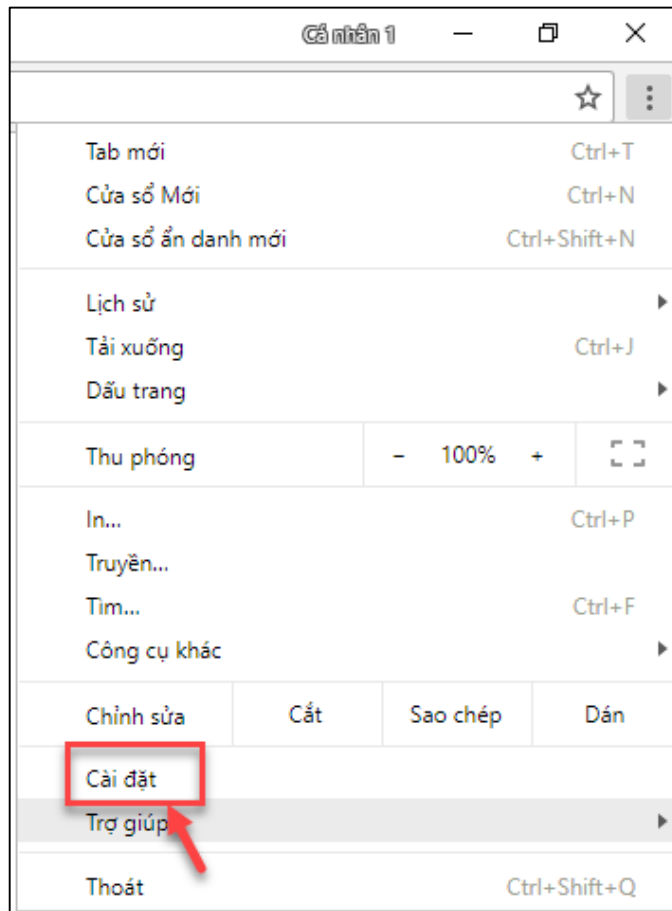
Cá nhân 1

Tab mới Ctrl+T
Cửa sổ Mới Ctrl+N
Cửa sổ ẩn danh mới Ctrl+Shift+N

Lịch sử
Tải xuống Ctrl+J
Dấu trang

Thu phóng – 100% +

In... Ctrl+P
Truyền...
Tìm... Ctrl+F
Công cụ khác

Chỉnh sửa Cắt Sao chép Dán

Cài đặt
Trợ giúp

Thoát Ctrl+Shift+Q